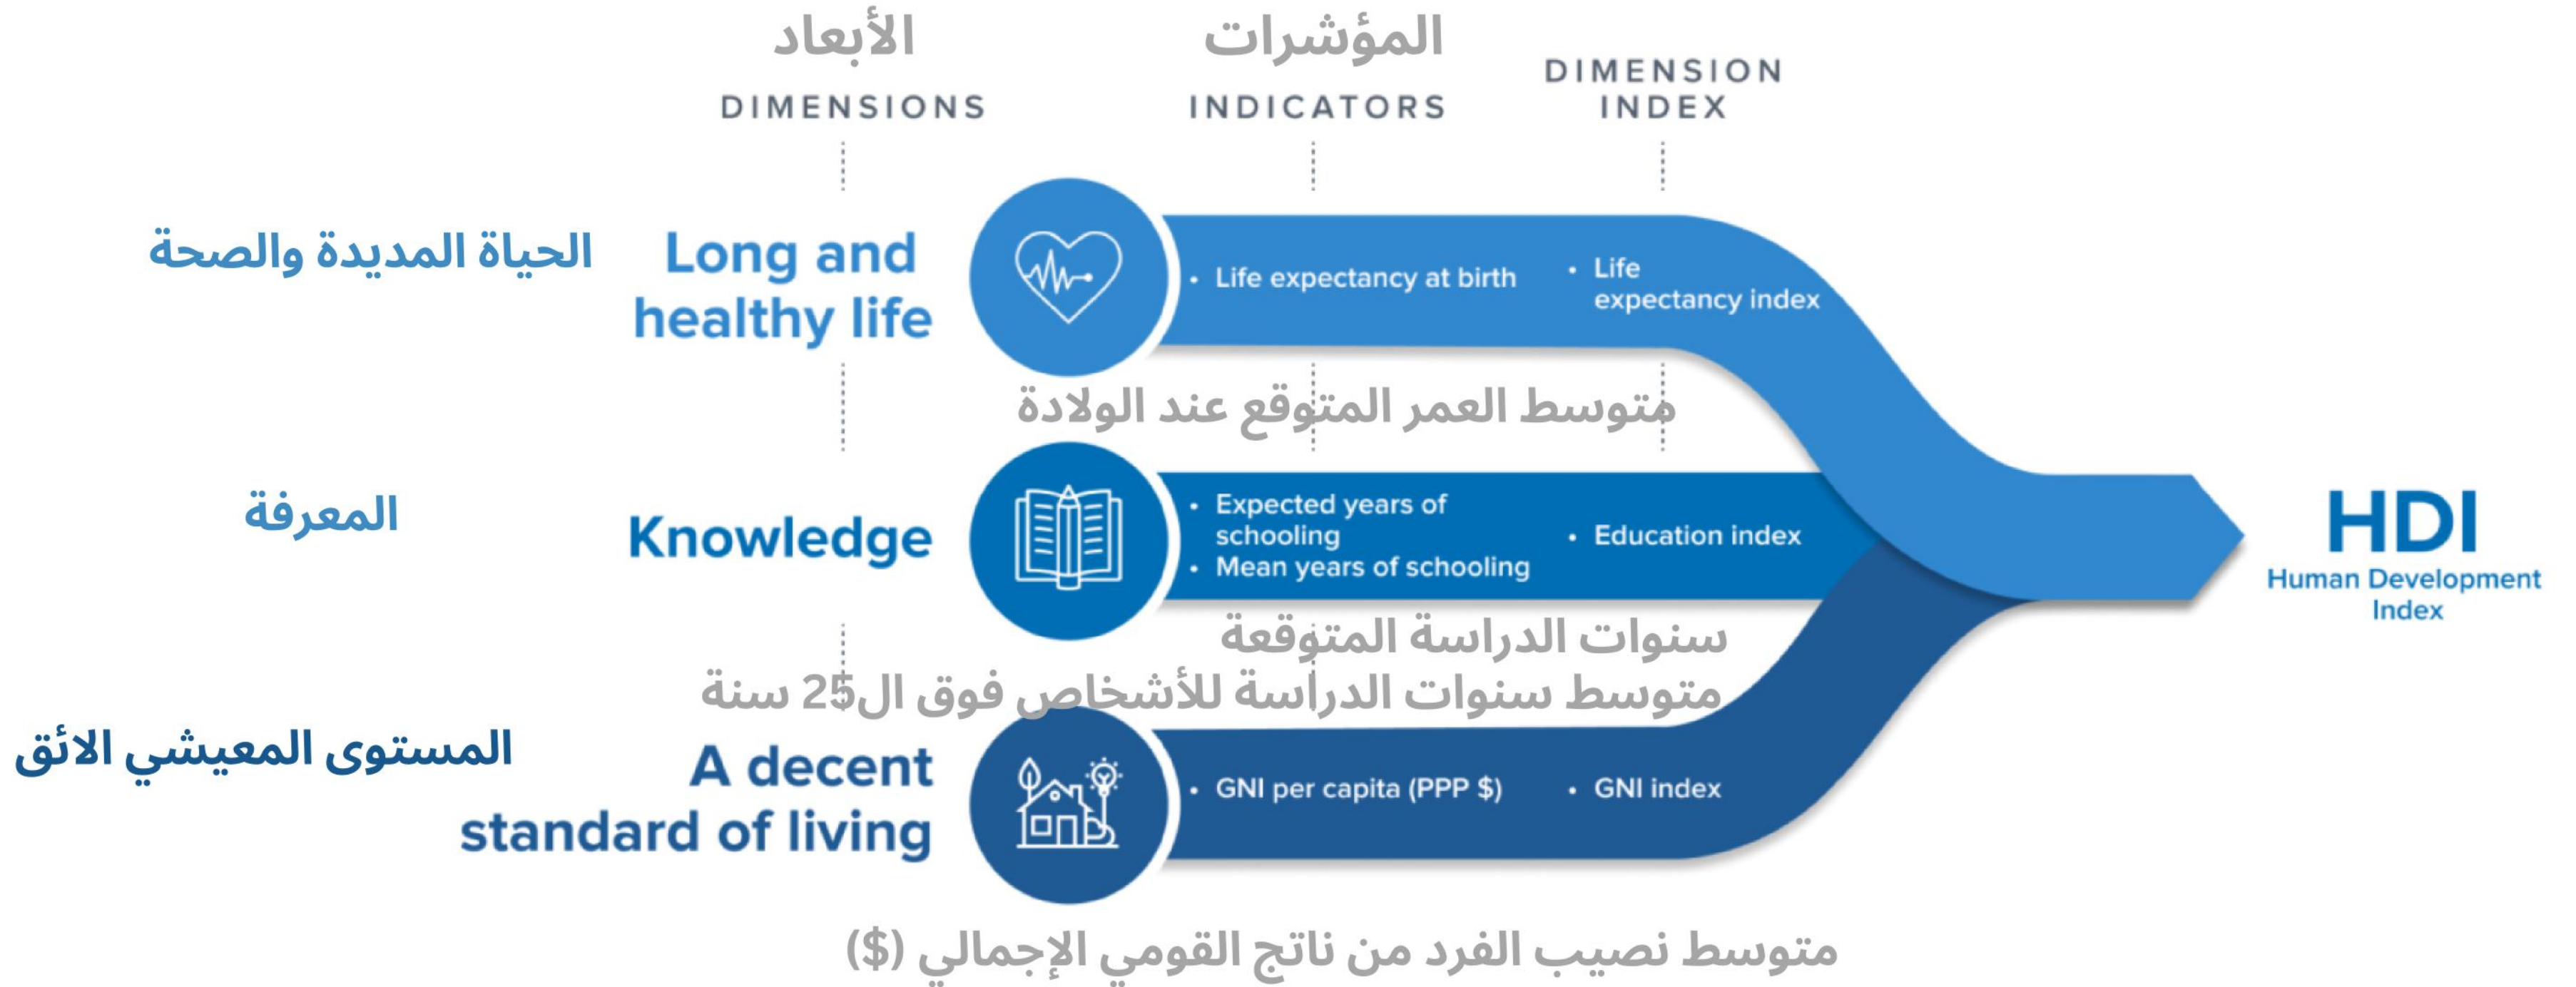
الأبعاد
DIMENSIONS

المؤشرات
INDICATORS

DIMENSION INDEX

الحياة المديدة والصحة
Long and healthy life
• Life expectancy at birth
• Life expectancy index
متوسط العمر المتوقع عند الولادة

المعرفة
Knowledge
• Expected years of schooling
• Mean years of schooling
• Education index
سنوات الدراسة المتوقعة
متوسط سنوات الدراسة للأشخاص فوق ال25 سنة

المستوى المعيشي الائق
A decent standard of living
• GNI per capita (PPP $)
• GNI index
متوسط نصيب الفرد من ناتج القومي الإجمالي ($)

HDI
Human Development Index